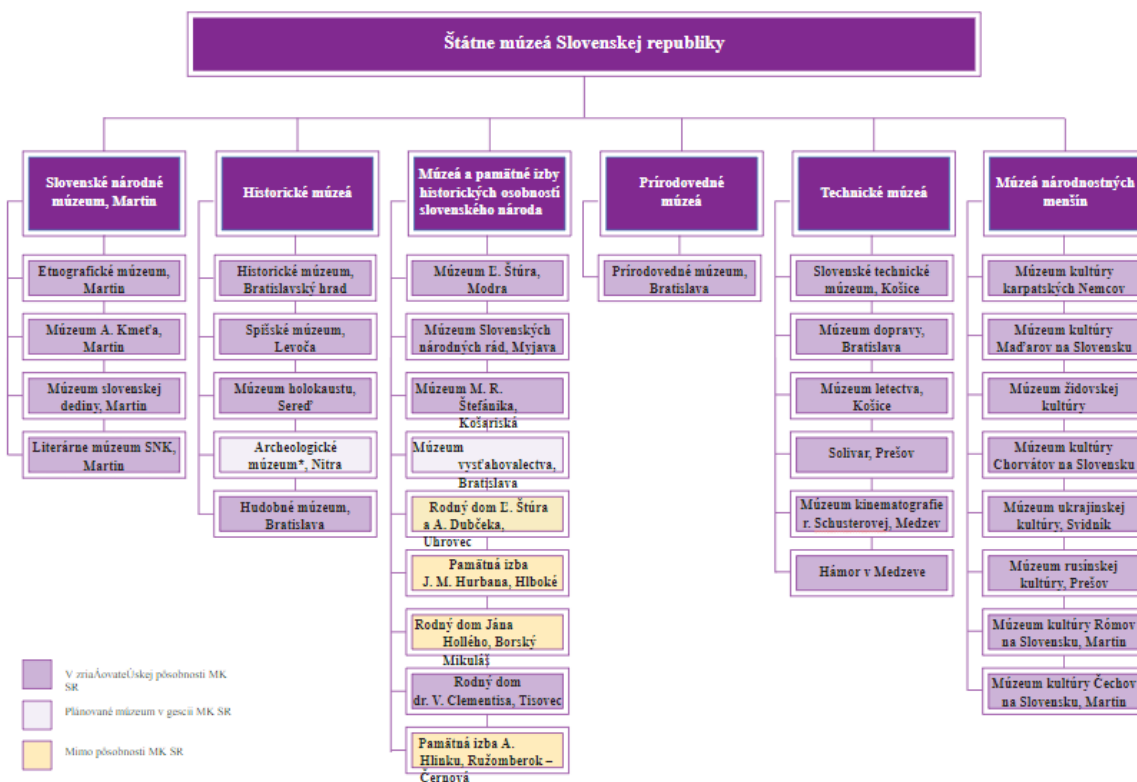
Štátne múzeá Slovenskej republiky

Slovenské národné múzeum, Martin

Etnografické múzeum, Martin

Múzeum A. Kmeťa, Martin

Múzeum slovenskej dediny, Martin

Literárne múzeum SNK, Martin

Historické múzeá

Historické múzeum, Bratislavský hrad

Spišské múzeum, Levoča

Múzeum holokaustu, Sereď

Archeologické múzeum*, Nitra

Hudobné múzeum, Bratislava

Múzeá a pamätné izby historických osobností slovenského národa

Múzeum Ľ. Štúra, Modra

Múzeum Slovenských národných rád, Myjava

Múzeum M. R. Štefánika, Košariská

Múzeum vysťahovalectva, Bratislava

Rodný dom Ľ. Štúra a A. Dubčeka, Uhrovec

Pamätná izba J. M. Hurbana, Hlboké

Rodný dom Jána Hollého, Borský Mikuláš

Rodný dom dr. V. Clementisa, Tisovec

Pamätná izba A. Hlinku, Ružomberok – Černová

Prírodovedné múzeá

Prírodovedné múzeum, Bratislava

Technické múzeá

Slovenské technické múzeum, Košice

Múzeum dopravy, Bratislava

Múzeum letectva, Košice

Solivar, Prešov

Múzeum kinematografie r. Schusterovej, Medzev

Hámor v Medzeve

Múzeá národnostných menšín

Múzeum kultúry karpatských Nemcov

Múzeum kultúry Maďarov na Slovensku

Múzeum židovskej kultúry

Múzeum kultúry Chorvátov na Slovensku

Múzeum ukrajinskej kultúry, Svidník

Múzeum rusínskej kultúry, Prešov

Múzeum kultúry Rómov na Slovensku, Martin

Múzeum kultúry Čechov na Slovensku, Martin

V zriaÁovateÚskej pôsobnosti MK SR

Plánované múzeum v gescii MK SR

Mimo pôsobnosti MK SR